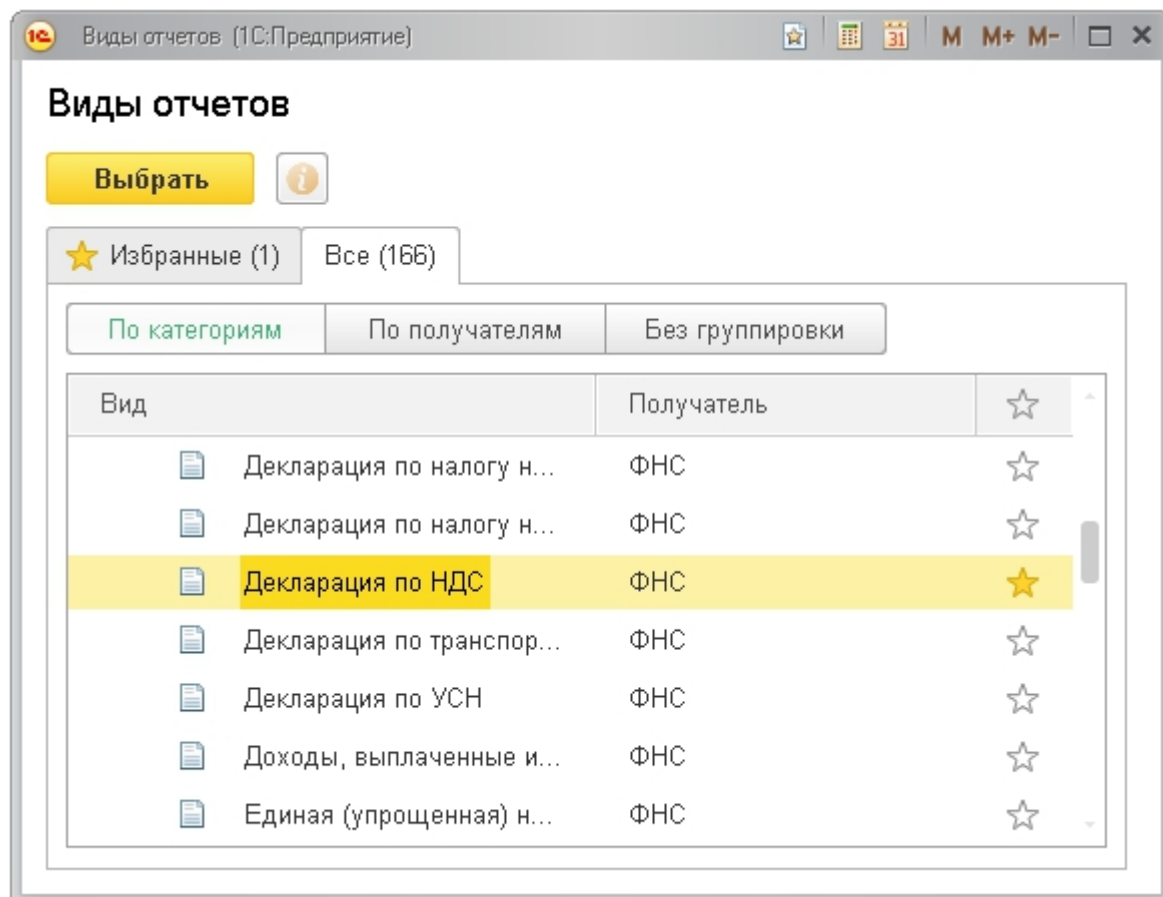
Виды отчетов (1С:Предприятие)

M M+ M-

Виды отчетов

Выбрать

Избранные (1) | Все (166)

По категориям | По получателям | Без группировки

| Вид | Получатель |
|---|---|
| Декларация по налогу н... | ФНС |
| Декларация по налогу н... | ФНС |
| Декларация по НДС | ФНС |
| Декларация по транспор... | ФНС |
| Декларация по УСН | ФНС |
| Доходы, выплаченные и... | ФНС |
| Единая (упрощенная) н... | ФНС |